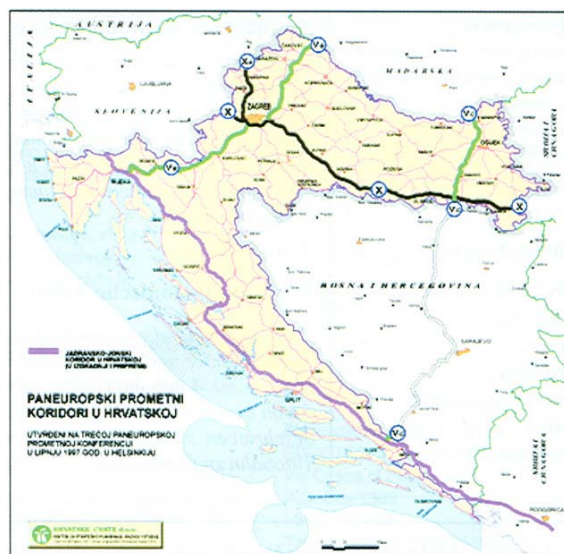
AUSTRIJA
ITALIJA
SLOVENIJA
MAĐARSKA
SRBIJA I CRNA GORA
BOSNA I HERCEGOVINA
SRBIJA I CRNA GORA
$X_a$
$V_b$
X
ZAGREB
$V_c$
$V_a$
OSIJEK
X
$V_c$
X
RIJEKA
SPLIT
$V_c$
SARAJEVO
PODGORICA

JADRANSKO-JONSKI KORIDOR U HRVATSKOJ (U IZGRADNJI I PRIPREMI)

PANEUROPSKI PROMETNI KORIDORI U HRVATSKOJ

UTVRĐENI NA TREĆOJ PANEUROPSKOJ PROMETNOJ KONFERENCIJI U LIPNJU 1997 GOD. U HELSINKIJU

HRVATSKE CESTE d.o.o.